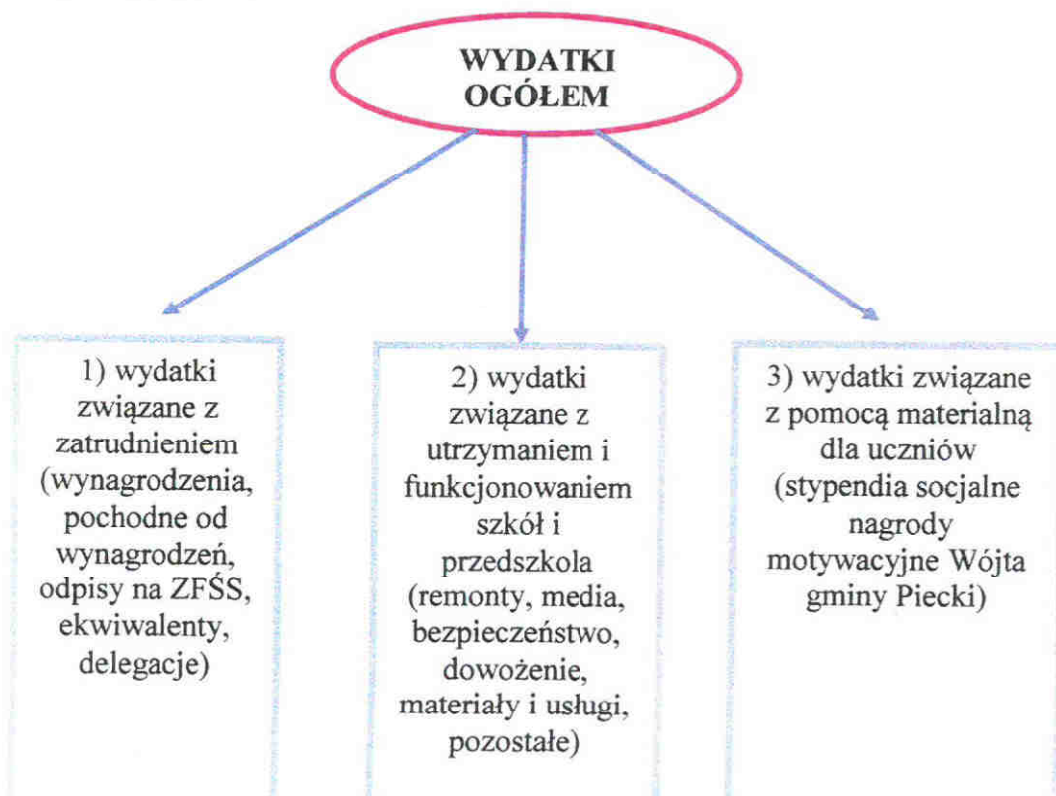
WYDATKI OGÓŁEM

1) wydatki związane z zatrudnieniem (wynagrodzenia, pochodne od wynagrodzeń, odpisy na ZFŚS, ekwiwalenty, delegacje)

2) wydatki związane z utrzymaniem i funkcjonowaniem szkół i przedszkola (remonty, media, bezpieczeństwo, dowożenie, materiały i usługi, pozostałe)

3) wydatki związane z pomocą materialną dla uczniów (stypendia socjalne nagrody motywacyjne Wójta gminy Piecki)